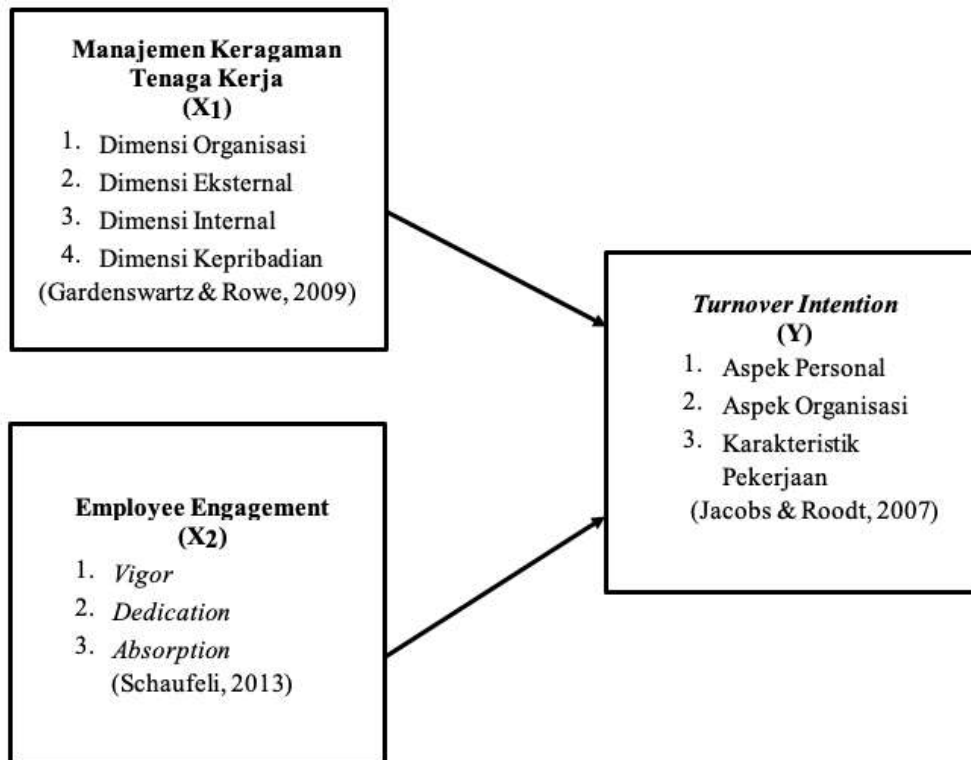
Manajemen Keragaman Tenaga Kerja
($X_1$)
1. Dimensi Organisasi
2. Dimensi Eksternal
3. Dimensi Internal
4. Dimensi Kepribadian
(Gardenswartz & Rowe, 2009)

Employee Engagement
($X_2$)
1. Vigor
2. Dedication
3. Absorption
(Schaufeli, 2013)

Turnover Intention
(Y)
1. Aspek Personal
2. Aspek Organisasi
3. Karakteristik Pekerjaan
(Jacobs & Roodt, 2007)